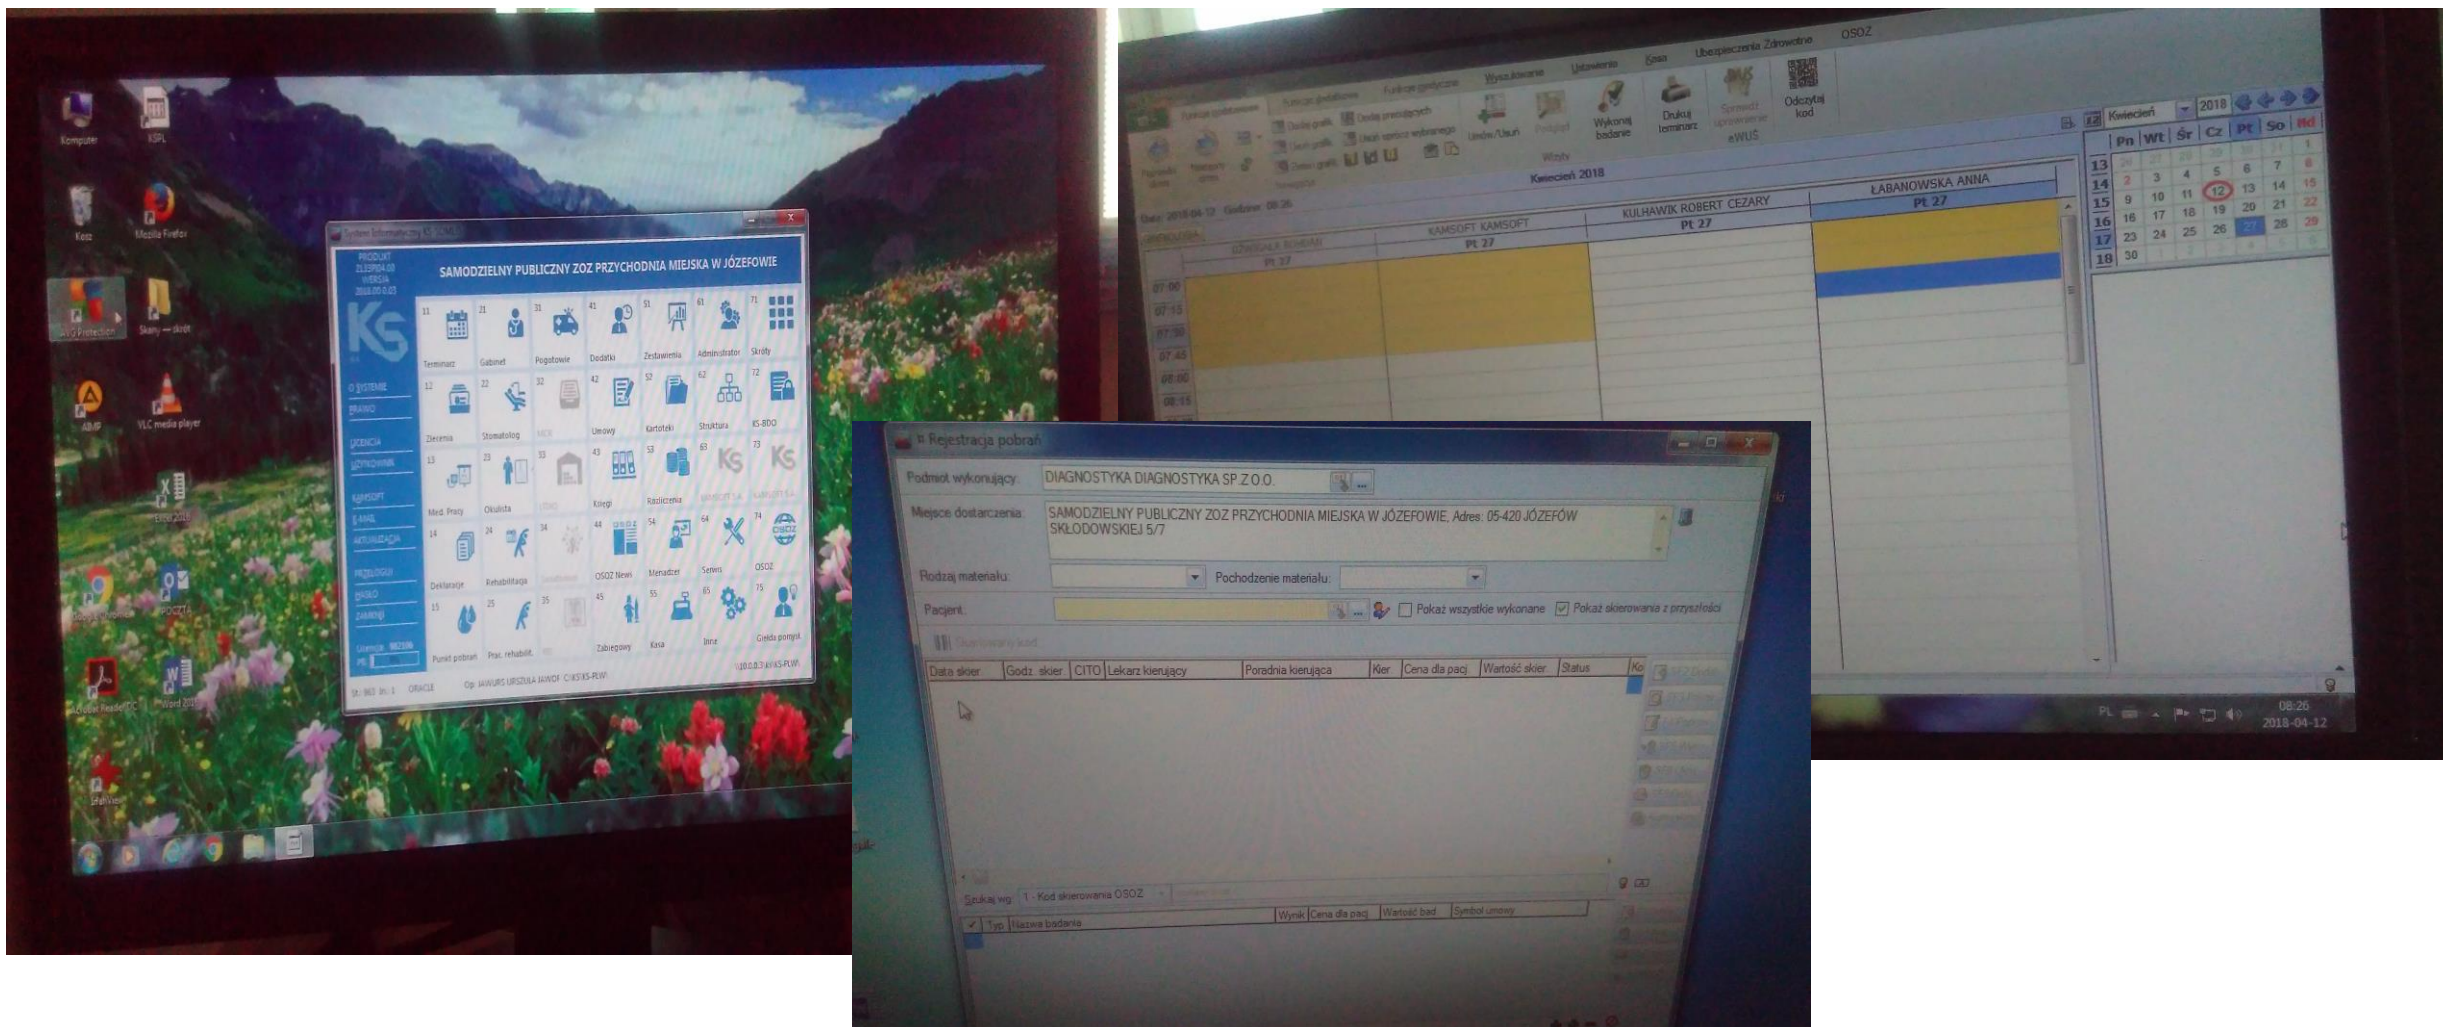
Komputer
KSPL
Kosz
Mozilla Firefox
AVG Protection
Skany — skrót
AIMP
VLC media player
Excel 2016
Google Chrome
POCZTA
Acrobat Reader DC
Word 2016
IrfanView

System Informatyczny KS-SOMED
PRODUKT
WERSJA
SAMODZIELNY PUBLICZNY ZOZ PRZYCHODNIA MIEJSKA W JÓZEFOWIE
O SYSTEMIE
PRAWO
LICENCJA
UŻYTKOWNIK
KAMSOFT
E-MAIL
AKTUALIZACJA
PRZELOGUJ
HASŁO
ZAMKNIJ
11 Terminarz
21 Gabinet
31 Pogotowie
41 Dodatki
51 Zestawienia
61 Administrator
71 Skróty
12 Zlecenia
22 Stomatolog
32 MOS
42 Umowy
52 Kartoteki
62 Struktura
72 KS-BDO
13 Med. Pracy
23 Okulista
33 LEKO
43 Księgi
53 Rozliczenia
63 KAMSOFT S.A.
73 KAMSOFT S.A.
14 Deklaracje
24 Rehabilitacja
34 Szczepienia
44 OSOZ News
54 Menadżer
64 Serwis
74 OSOZ
15 Punkt pobrań
25 Prac. rehabilit.
35 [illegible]
45 Zabiegowy
55 Kasa
65 Inne
75 Giełda pomysł
Op: JAWURS URSZULA JAWOR C:\KS\KS-PLW\
ORACLE

Funkcje podstawowe
Funkcje dodatkowe
Funkcje specjalne
Wyszukiwanie
Ustawienia
Kasa
Ubezpieczenia Zdrowotne
OSOZ
Dodaj grafik
Usuń grafik
Dodaj przeciągając
Ukryj wybrany
Umów/Usuń
Przyjęcie
Wykonaj badanie
Drukuj terminarz
Sprawdź uprawnienie eWUŚ
Odczytaj kod
Wizyty
Kwiecień 2018
Data: 2018-04-12 Godzina: 08:26
KOWALSKI BOHDAN
Pt 27
KAMSOFT KAMSOFT
Pt 27
KULHAWIK ROBERT CEZARY
Pt 27
ŁABANOWSKA ANNA
Pt 27
07:00
07:15
07:30
07:45
08:00
08:15
Kwiecień 2018
| | Pn | Wt | Śr | Cz | Pt | So | Nd |
|---|---|---|---|---|---|---|---|
| 13 | 26 | 27 | 28 | 29 | 30 | 31 | 1 |
| 14 | 2 | 3 | 4 | 5 | 6 | 7 | 8 |
| 15 | 9 | 10 | 11 | 12 | 13 | 14 | 15 |
| 16 | 16 | 17 | 18 | 19 | 20 | 21 | 22 |
| 17 | 23 | 24 | 25 | 26 | 27 | 28 | 29 |
| 18 | 30 | | | | | | |
PL
08:26
2018-04-12

Rejestracja pobrań
Podmiot wykonujący: DIAGNOSTYKA DIAGNOSTYKA SP.Z O.O.
Miejsce dostarczenia: SAMODZIELNY PUBLICZNY ZOZ PRZYCHODNIA MIEJSKA W JÓZEFOWIE, Adres: 05-420 JÓZEFÓW SKŁODOWSKIEJ 5/7
Rodzaj materiału:
Pochodzenie materiału:
Pacjent:
Pokaż wszystkie wykonane
Pokaż skierowania z przyszłości
Data skier. | Godz. skier. | CITO | Lekarz kierujący | Poradnia kierująca | Kier | Cena dla pacj | Wartość skier. | Status | Ko
Szukaj wg: 1 - Kod skierowania OSOZ
Typ | Nazwa badania | Wynik | Cena dla pacj | Wartość bad. | Symbol umowy